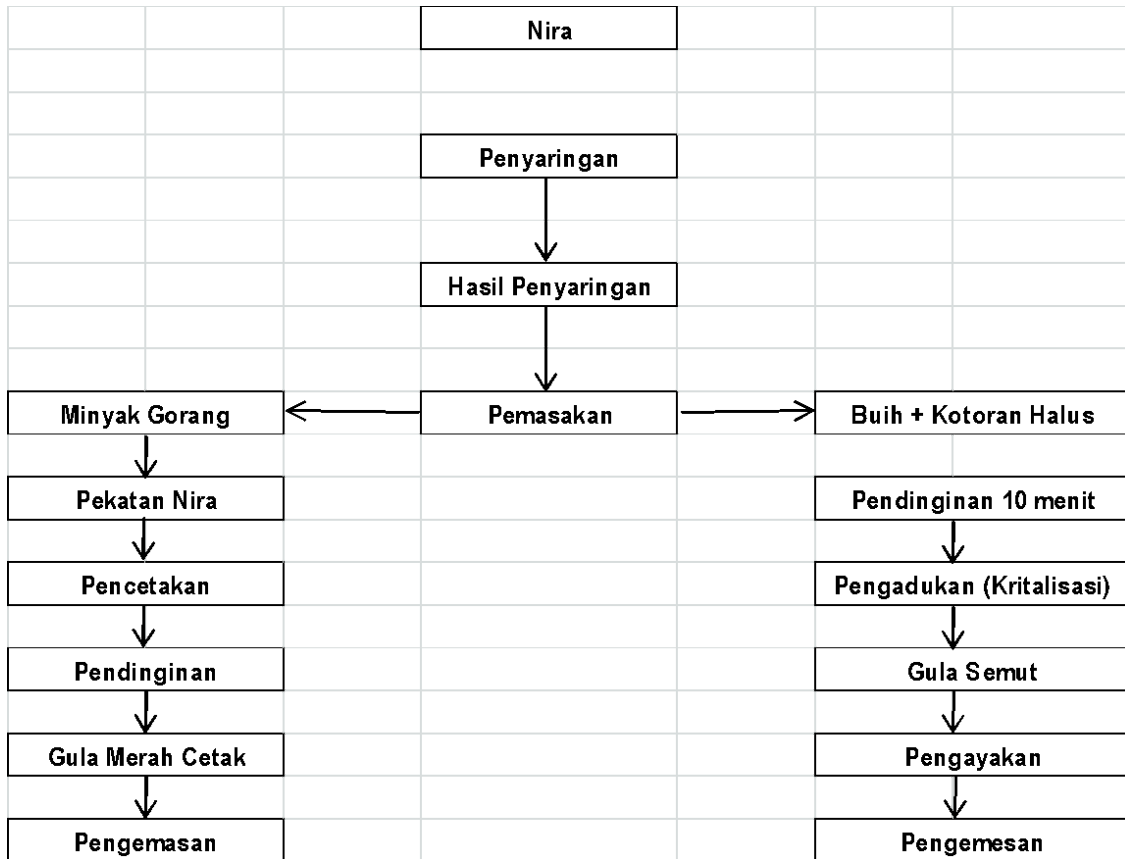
Nira

Penyaringan

Hasil Penyaringan

Minyak Gorang

Pemasakan

Buih + Kotoran Halus

Pekatan Nira

Pencetakan

Pendinginan

Gula Merah Cetak

Pengemasan

Pendinginan 10 menit

Pengadukan (Kritalisasi)

Gula Semut

Pengayakan

Pengemesan